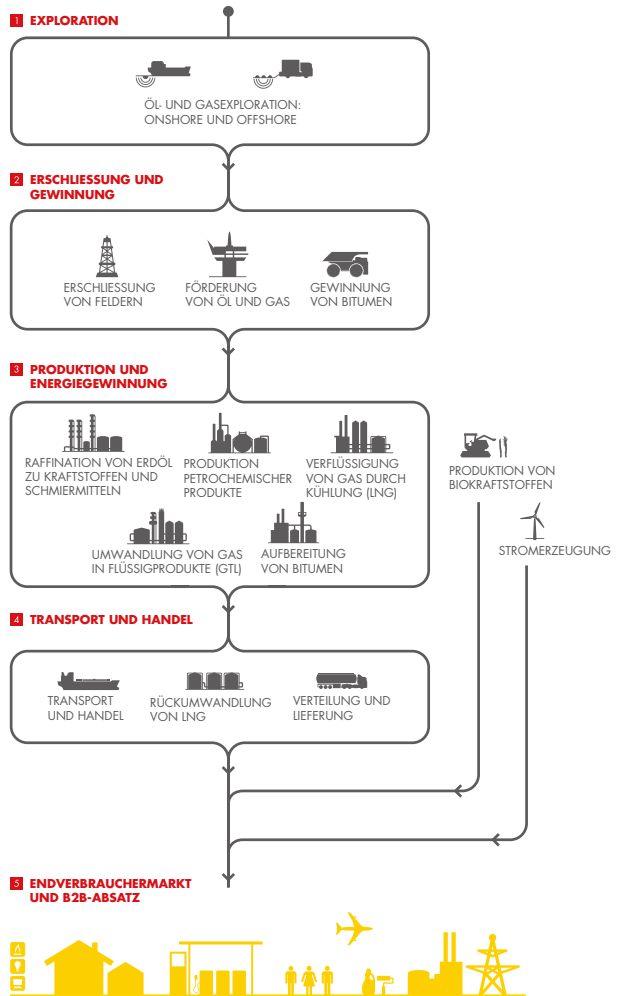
1 EXPLORATION

ÖL- UND GASEXPLORATION: ONSHORE UND OFFSHORE

2 ERSCHLIESSUNG UND GEWINNUNG

ERSCHLIESSUNG VON FELDERN

FÖRDERUNG VON ÖL UND GAS

GEWINNUNG VON BITUMEN

3 PRODUKTION UND ENERGIEGEWINNUNG

RAFFINATION VON ERDÖL ZU KRAFTSTOFFEN UND SCHMIERMITTELN

PRODUKTION PETROCHEMISCHER PRODUKTE

VERFLÜSSIGUNG VON GAS DURCH KÜHLUNG (LNG)

UMWANDLUNG VON GAS IN FLÜSSIGPRODUKTE (GTL)

AUFBEREITUNG VON BITUMEN

PRODUKTION VON BIOKRAFTSTOFFEN

STROMERZEUGUNG

4 TRANSPORT UND HANDEL

TRANSPORT UND HANDEL

RÜCKUMWANDLUNG VON LNG

VERTEILUNG UND LIEFERUNG

5 ENDVERBRAUCHERMARKT UND B2B-ABSATZ